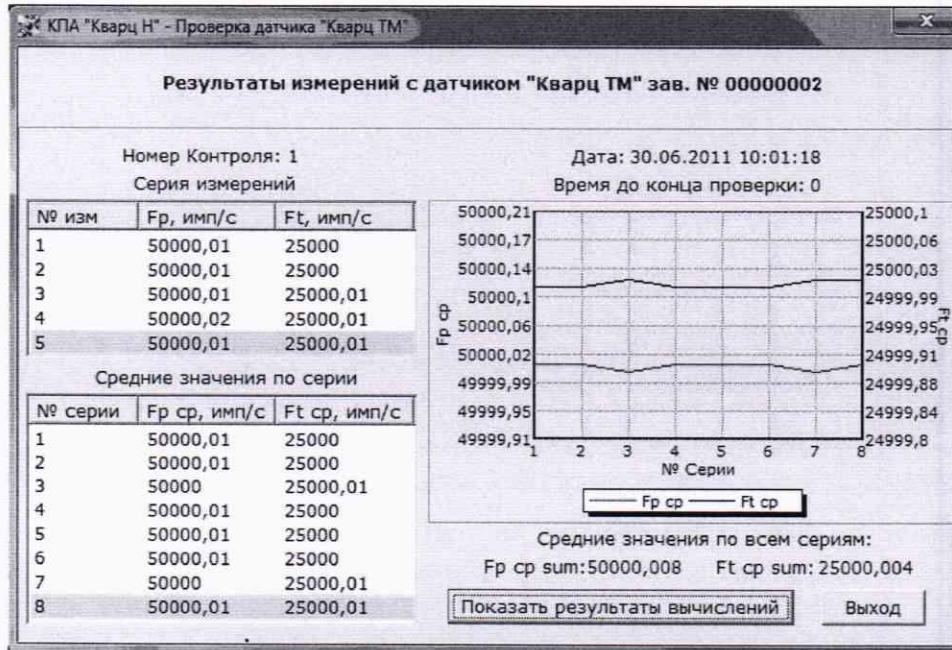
КПА "Кварц Н" - Проверка датчика "Кварц ТМ"

Результаты измерений с датчиком "Кварц ТМ" зав. № 00000002

Номер Контроля: 1

Серия измерений

| № изм | Fp, имп/с | Ft, имп/с |
|---|---|---|
| 1 | 50000,01 | 25000 |
| 2 | 50000,01 | 25000 |
| 3 | 50000,01 | 25000,01 |
| 4 | 50000,02 | 25000,01 |
| 5 | 50000,01 | 25000,01 |

Средние значения по серии

| № серии | Fp ср, имп/с | Ft ср, имп/с |
|---|---|---|
| 1 | 50000,01 | 25000 |
| 2 | 50000,01 | 25000 |
| 3 | 50000 | 25000,01 |
| 4 | 50000,01 | 25000 |
| 5 | 50000,01 | 25000 |
| 6 | 50000,01 | 25000 |
| 7 | 50000 | 25000,01 |
| 8 | 50000,01 | 25000,01 |

Дата: 30.06.2011 10:01:18

Время до конца проверки: 0

50000,21 50000,17 50000,14 50000,1 50000,06 50000,02 49999,99 49999,95 49999,91

Fp ср

25000,1 25000,06 25000,03 24999,99 24999,95 24999,91 24999,88 24999,84 24999,8

Ft ср

1 2 3 4 5 6 7 8

№ Серии

Fp ср Ft ср

Средние значения по всем сериям:

Fp ср sum:50000,008 Ft ср sum: 25000,004

Показать результаты вычислений

Выход